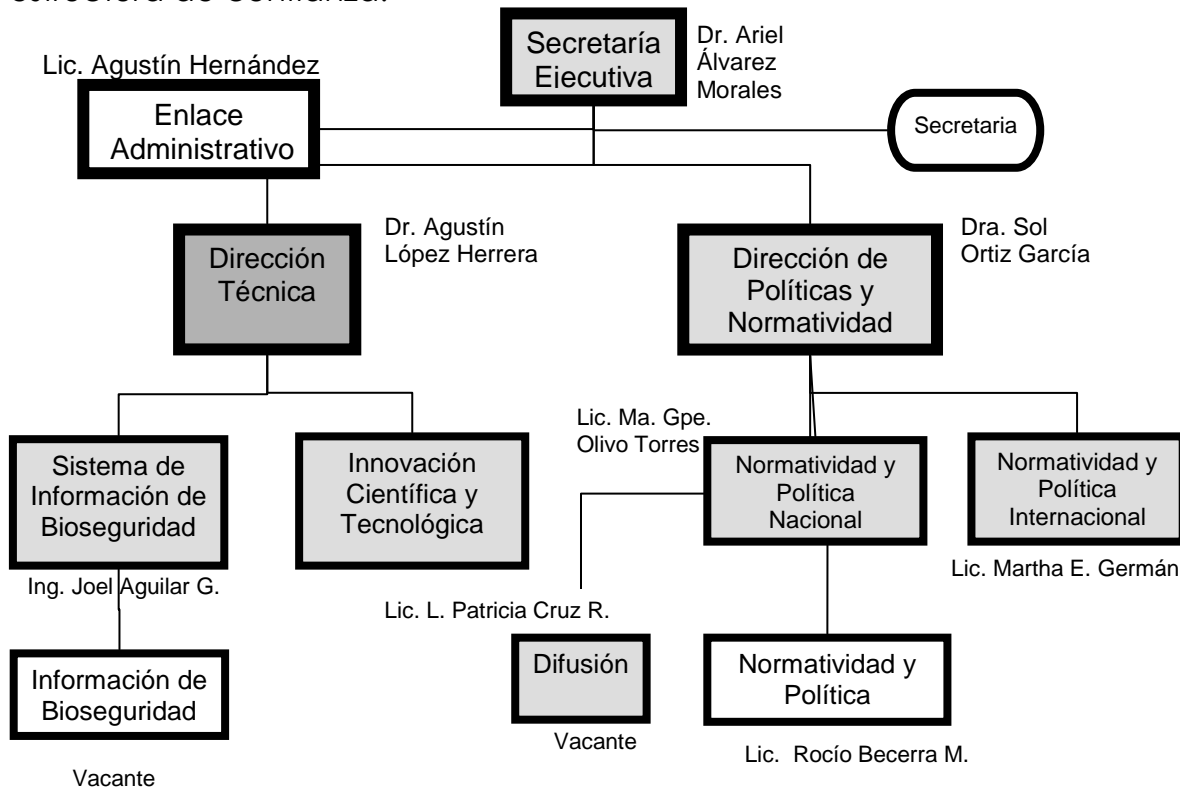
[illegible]

Secretaría Ejecutiva

Dr. Ariel Álvarez Morales

Lic. Agustín Hernández

Enlace Administrativo

Secretaria

Dr. Agustín López Herrera

Dirección Técnica

Dra. Sol Ortiz García

Dirección de Políticas y Normatividad

Sistema de Información de Bioseguridad

Innovación Científica y Tecnológica

Lic. Ma. Gpe. Olivo Torres

Normatividad y Política Nacional

Normatividad y Política Internacional

Ing. Joel Aguilar G.

Lic. L. Patricia Cruz R.

Lic. Martha E. Germán

Información de Bioseguridad

Difusión

Normatividad y Política

Vacante

Lic. Rocío Becerra M.

Vacante